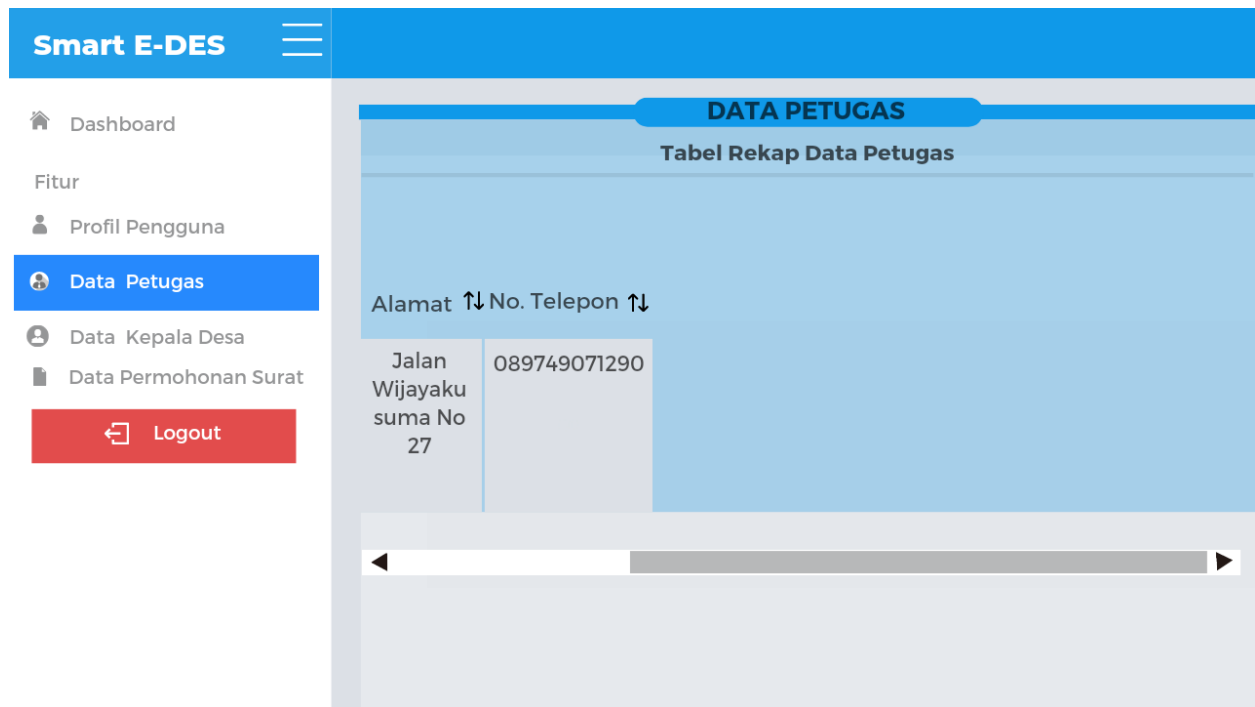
Smart E-DES

Dashboard

Fitur

Profil Pengguna

Data Petugas

Data Kepala Desa

Data Permohonan Surat

Logout

DATA PETUGAS

Tabel Rekap Data Petugas

| Alamat ⇅ | No. Telepon ⇅ |
|---|---|
| Jalan Wijayakusuma No 27 | 089749071290 |